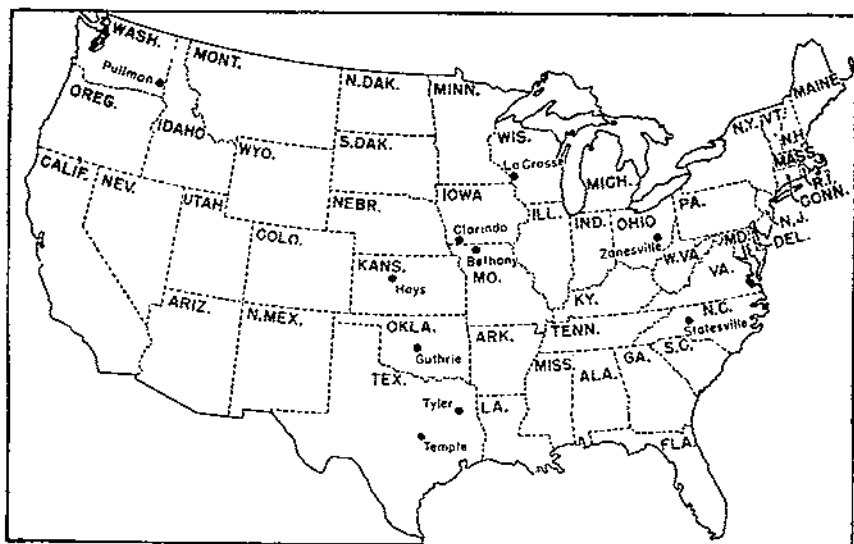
WASH.
Pullman
MONT.
N.DAK.
MINN.
MAINE
OREG.
IDAHO
S.DAK.
WIS.
N.Y.
VT.
N.H.
MASS.
WYO.
La Crosse
MICH.
R.I.
CONN.
CALIF.
NEV.
UTAH
NEBR.
IOWA
PA.
ILL.
IND.
OHIO
N.J.
Clarinda
COLO.
Bethany
Zanesville
MD.
DEL.
KANS.
MO.
W.VA.
Hays
VA.
KY.
ARIZ.
N.MEX.
N.C.
OKLA.
TENN.
Statesville
ARK.
Guthrie
S.C.
MISS.
ALA.
GA.
TEX.
Tyler
LA.
Temple
FLA.